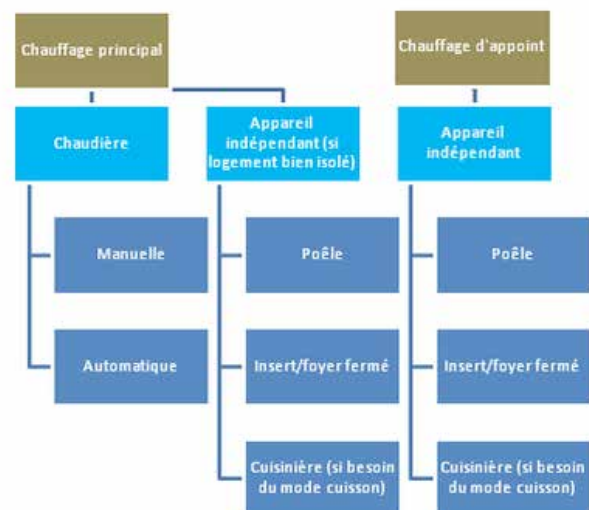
Chauffage principal

Chaudière

Manuelle

Automatique

Appareil indépendant (si logement bien isolé)

Poêle

Insert/foyer fermé

Cuisinière (si besoin du mode cuisson)

Chauffage d'appoint

Appareil indépendant

Poêle

Insert/foyer fermé

Cuisinière (si besoin du mode cuisson)